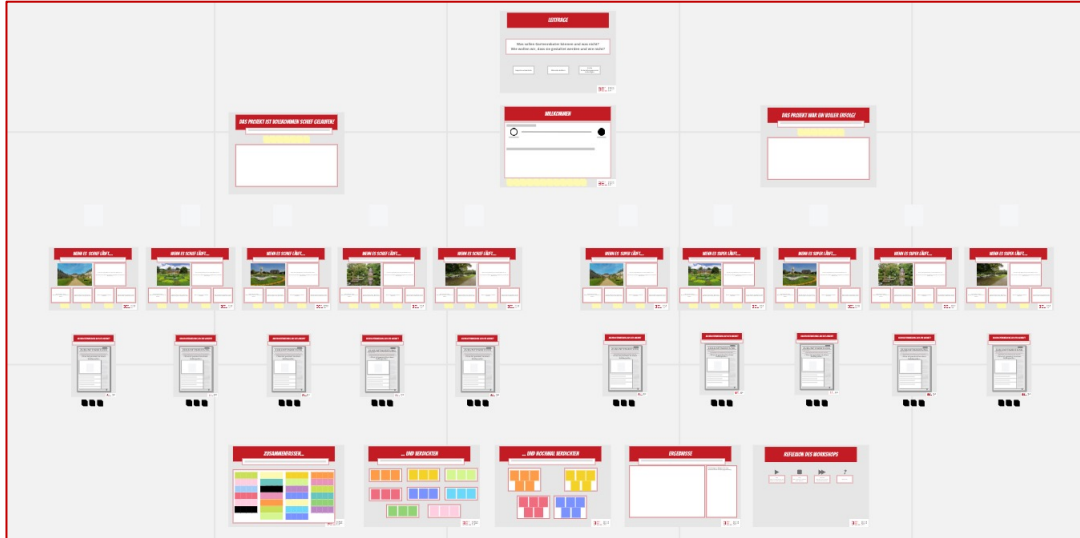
LEITFRAGE

Was sollen Besuchende erleben und was nicht?
Wie stellen wir, dass es gemacht werden und was nicht?

WILLKOMMEN

DAS PROJEKT IST BEDAUERNSWERT SCHIEF GELAUFEN!

DAS PROJEKT WAR EIN VOLLER ERFOLG!

WENN ES SCHIEF LÄUFT...

WENN ES SCHIEF LÄUFT...

WENN ES SCHIEF LÄUFT...

WENN ES SCHIEF LÄUFT...

WENN ES SCHIEF LÄUFT...

WENN ES SUPER LÄUFT...

WENN ES SUPER LÄUFT...

WENN ES SUPER LÄUFT...

WENN ES SUPER LÄUFT...

WENN ES SUPER LÄUFT...

ZUSAMMENFASSEN...

... UND VERDICHTEN

... UND NOCHMAL VERDICHTEN

ERGEBNISSE

REFLEXION DES WORKSHOPS